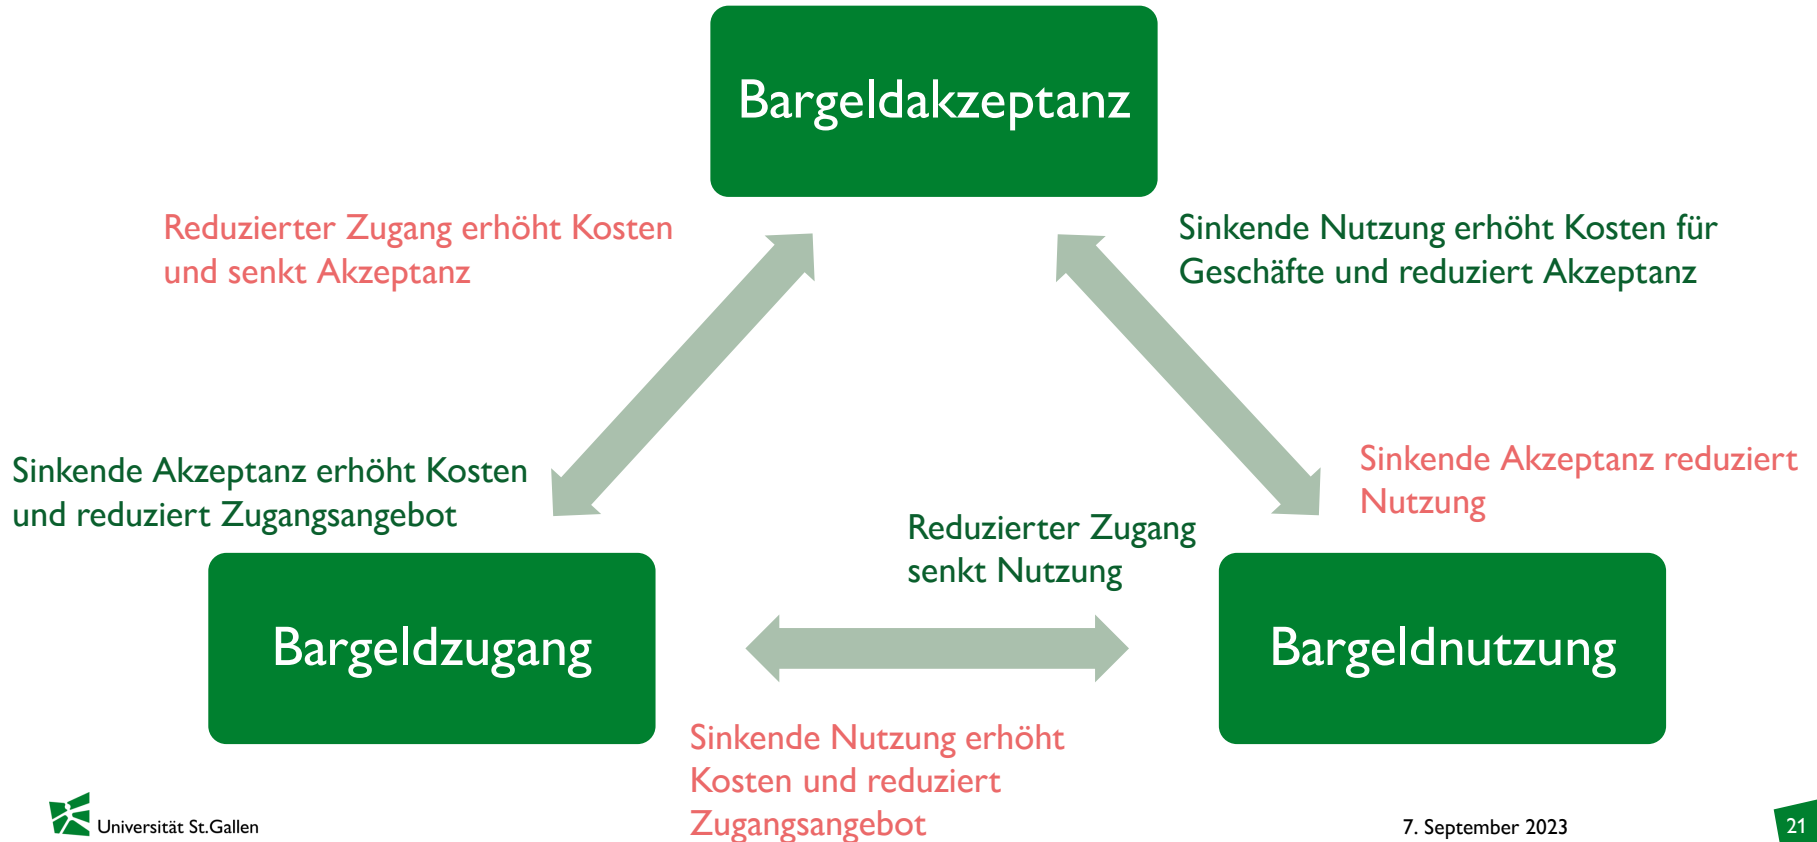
Bargeldakzeptanz

Reduzierter Zugang erhöht Kosten und senkt Akzeptanz

Sinkende Nutzung erhöht Kosten für Geschäfte und reduziert Akzeptanz

Sinkende Akzeptanz erhöht Kosten und reduziert Zugangsangebot

Sinkende Akzeptanz reduziert Nutzung

Reduzierter Zugang senkt Nutzung

Bargeldzugang

Bargeldnutzung

Sinkende Nutzung erhöht Kosten und reduziert Zugangsangebot

Universität St.Gallen

7. September 2023

21